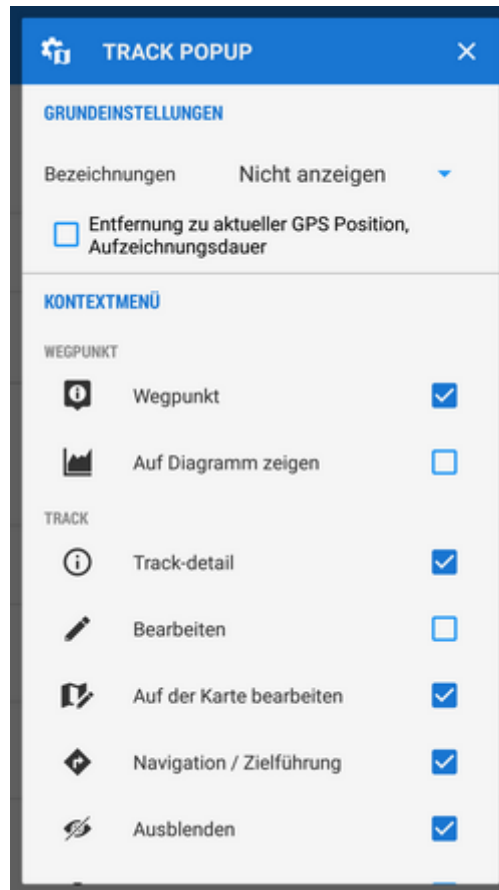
TRACK POPUP ✕

GRUNDEINSTELLUNGEN

Bezeichnungen Nicht anzeigen

Entfernung zu aktueller GPS Position, Aufzeichnungsdauer

KONTEXTMENÜ

WEGPUNKT

Wegpunkt

Auf Diagramm zeigen

TRACK

Track-detail

Bearbeiten

Auf der Karte bearbeiten

Navigation / Zielführung

Ausblenden